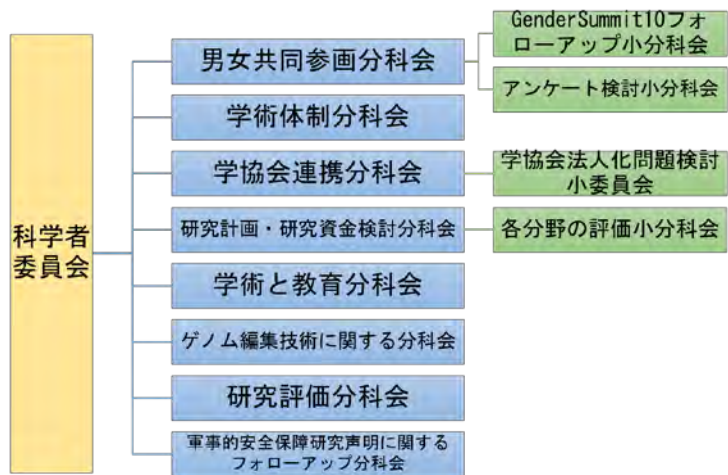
科学者委員会

男女共同参画分科会

GenderSummit10フォローアップ小分科会

アンケート検討小分科会

学術体制分科会

学協会連携分科会

学協会法人化問題検討小委員会

研究計画・研究資金検討分科会

各分野の評価小分科会

学術と教育分科会

ゲノム編集技術に関する分科会

研究評価分科会

軍事的安全保障研究声明に関するフォローアップ分科会